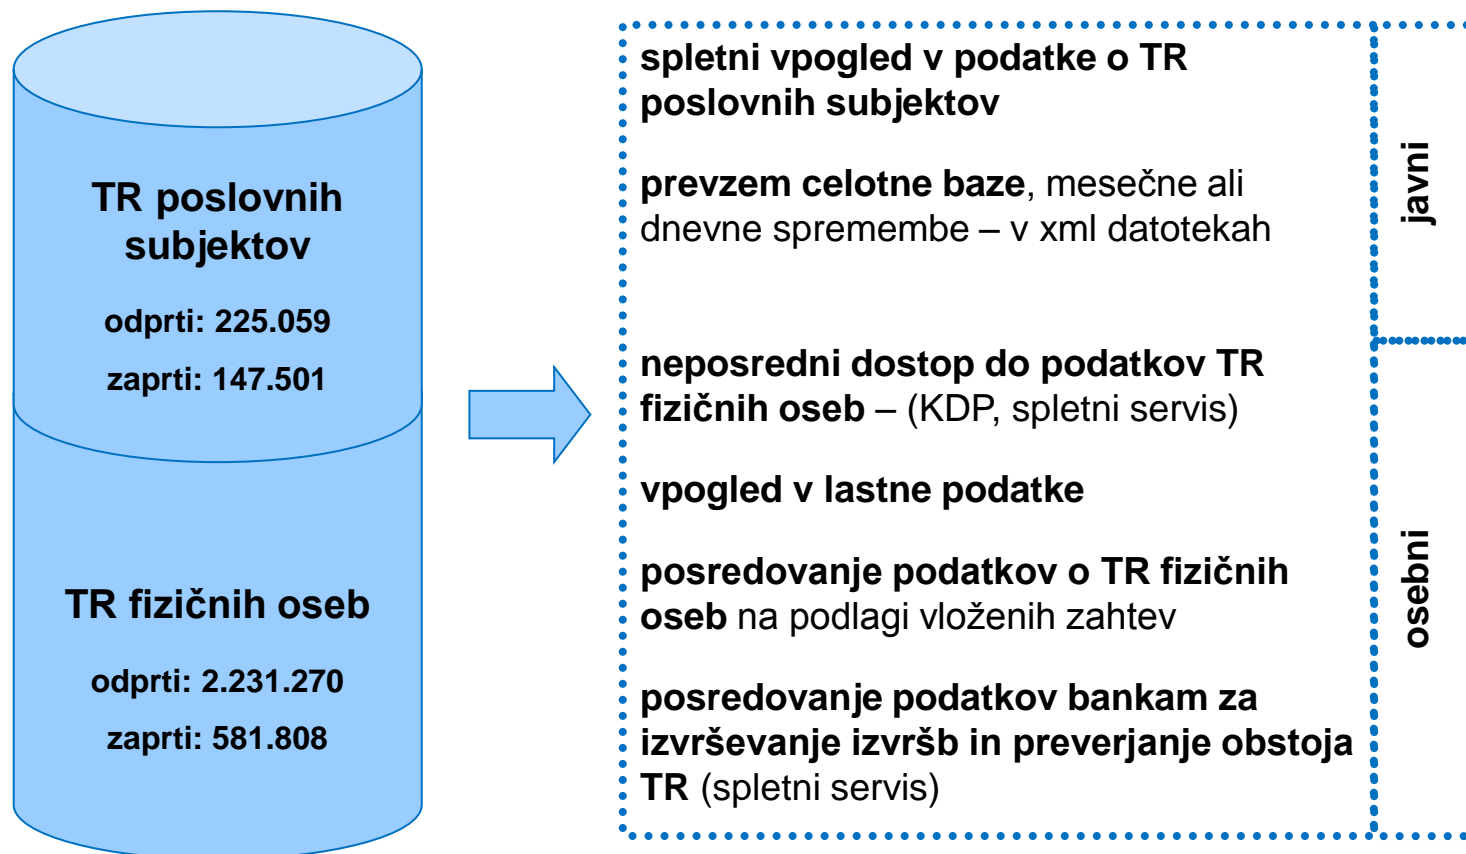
TR poslovnih subjektov

odprti: 225.059

zaprti: 147.501

TR fizičnih oseb

odprti: 2.231.270

zaprti: 581.808

spletni vpogled v podatke o TR poslovnih subjektov

prevzem celotne baze, mesečne ali dnevne spremembe – v xml datotekah

javni

neposredni dostop do podatkov TR fizičnih oseb – (KDP, spletni servis)

vpogled v lastne podatke

posredovanje podatkov o TR fizičnih oseb na podlagi vloženih zahtev

posredovanje podatkov bankam za izvrševanje izvršb in preverjanje obstoja TR (spletni servis)

osebni